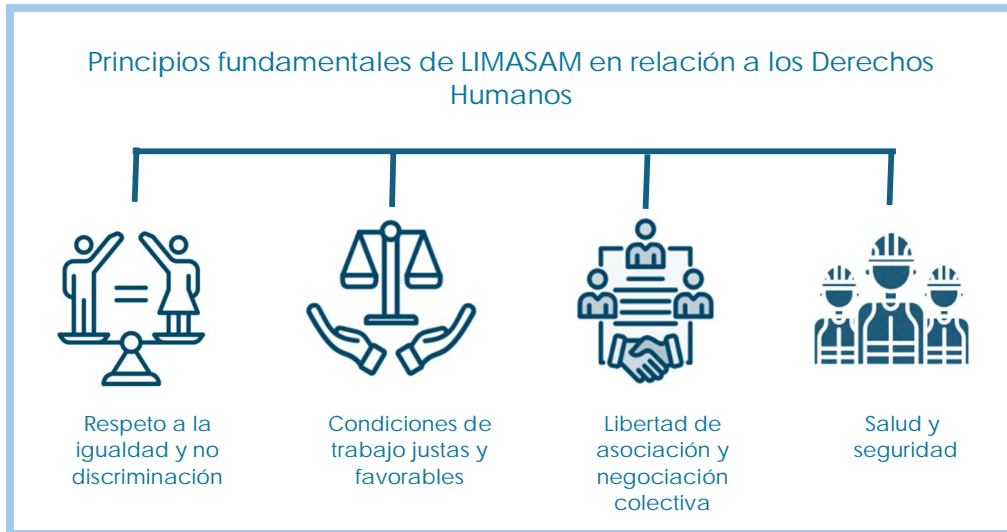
Principios fundamentales de LIMASAM en relación a los Derechos Humanos

Respeto a la igualdad y no discriminación

Condiciones de trabajo justas y favorables

Libertad de asociación y negociación colectiva

Salud y seguridad